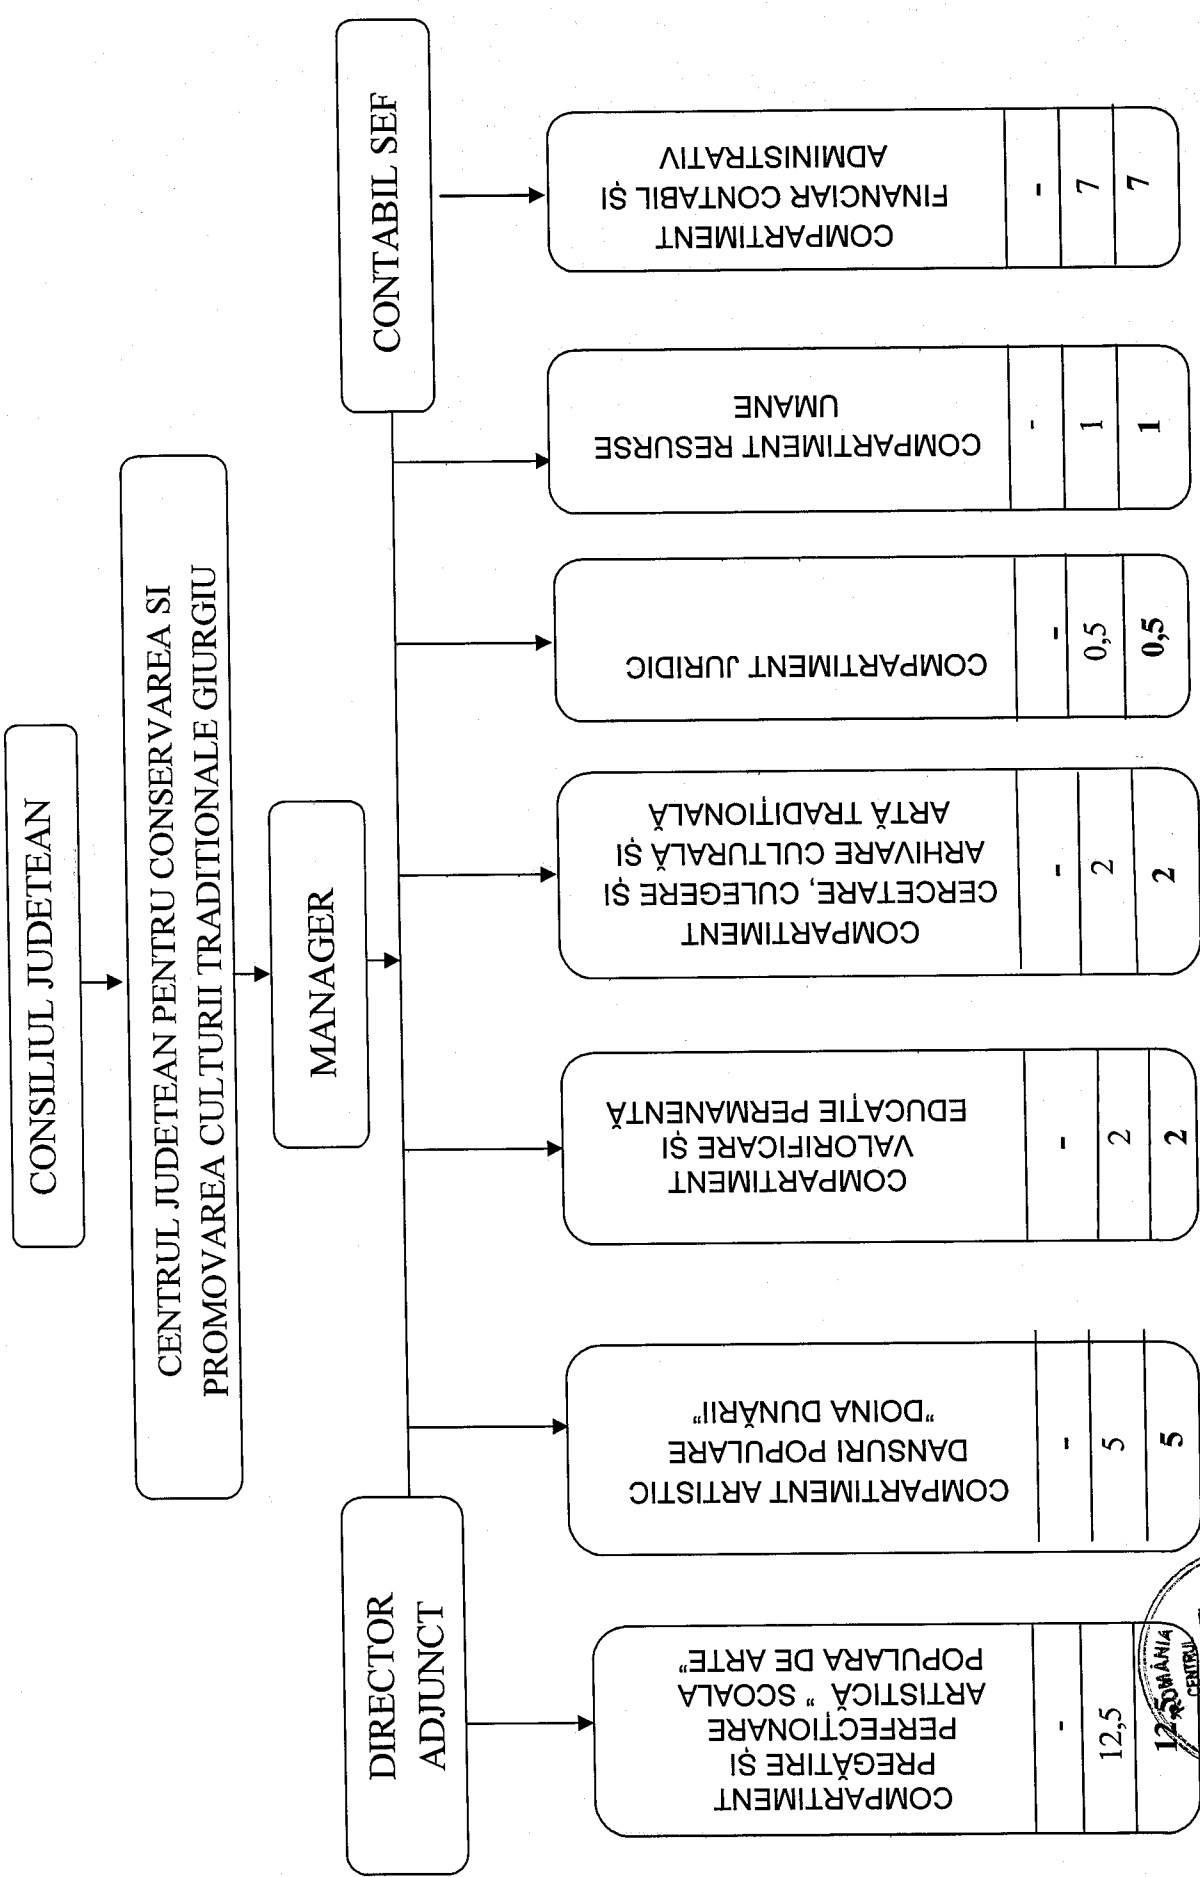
CONSILIUL JUDETEAN

CENTRUL JUDETEAN PENTRU CONSERVAREA SI PROMOVAREA CULTURII TRADITIONALE GIURGIU

MANAGER

CONTABIL SEF

DIRECTOR ADJUNCT

COMPARTIMENT FINANCIAR CONTABIL ȘI ADMINISTRATIV
-
7
7

COMPARTIMENT RESURSE UMANE
-
1
1

COMPARTIMENT JURIDIC
-
0,5
0,5

COMPARTIMENT CERCETARE, CULEGERE ȘI ARHIVARE CULTURALĂ ȘI ARTĂ TRADIȚIONALĂ
-
2
2

COMPARTIMENT VALORIFICARE ȘI EDUCAȚIE PERMANENTĂ
-
2
2

COMPARTIMENT ARTISTIC DANSURI POPULARE „DOINA DUNĂRII"
-
5
5

COMPARTIMENT PREGĂTIRE ȘI PERFECȚIONARE ARTISTICĂ " SCOALA POPULARA DE ARTE"
-
12,5
12,5

ROMÂNIA CENTRUL